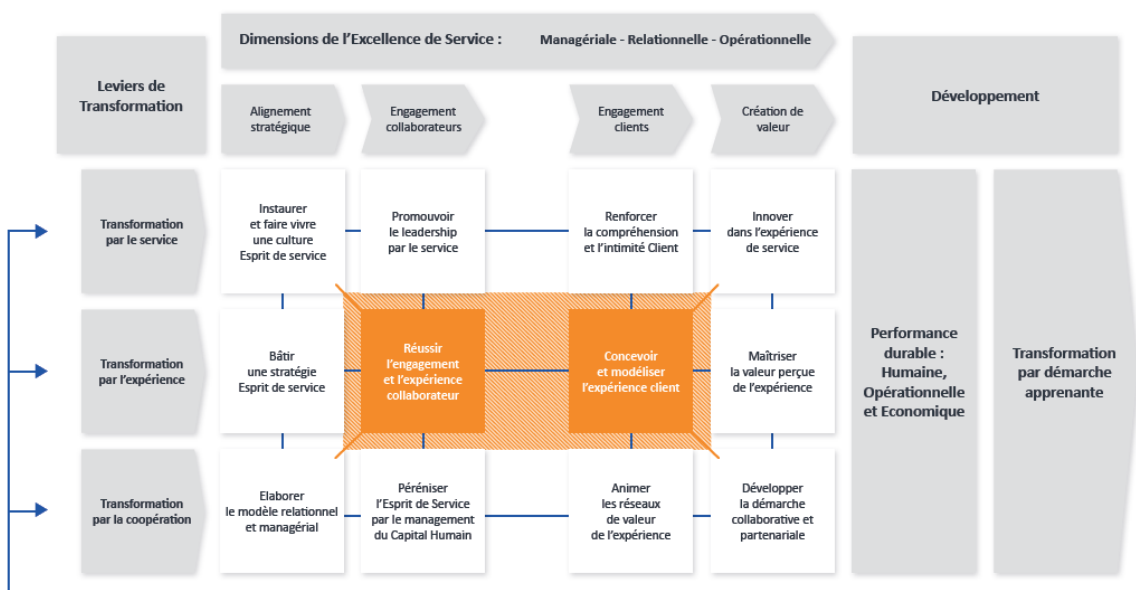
Dimensions de l'Excellence de Service : Managériale - Relationnelle - Opérationnelle

Leviers de Transformation

Alignement stratégique

Engagement collaborateurs

Engagement clients

Création de valeur

Développement

Transformation par le service

Instaurer et faire vivre une culture Esprit de service

Promouvoir le leadership par le service

Renforcer la compréhension et l'intimité Client

Innover dans l'expérience de service

Transformation par l'expérience

Bâtir une stratégie Esprit de service

Réussir l'engagement et l'expérience collaborateur

Concevoir et modéliser l'expérience client

Maîtriser la valeur perçue de l'expérience

Transformation par la coopération

Elaborer le modèle relationnel et managérial

Péréniser l'Esprit de Service par le management du Capital Humain

Animer les réseaux de valeur de l'expérience

Développer la démarche collaborative et partenariale

Performance durable : Humaine, Opérationnelle et Economique

Transformation par démarche apprenante